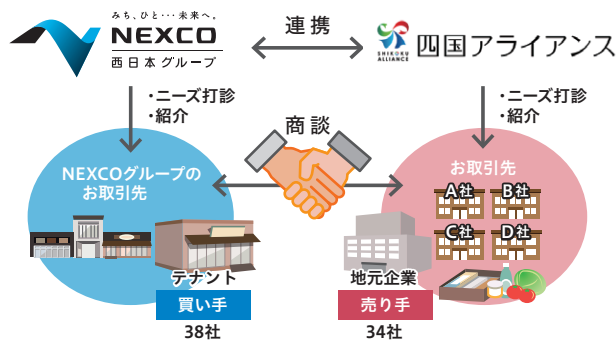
みち、ひと・・・未来へ。
NEXCO
西日本グループ

連携

SHIKOKU ALLIANCE
四国アライアンス

・ニーズ打診
・紹介

・ニーズ打診
・紹介

商談

NEXCOグループの
お取引先

お取引先

A社
B社
C社
D社

テナント

買い手
38社

地元企業

売り手
34社